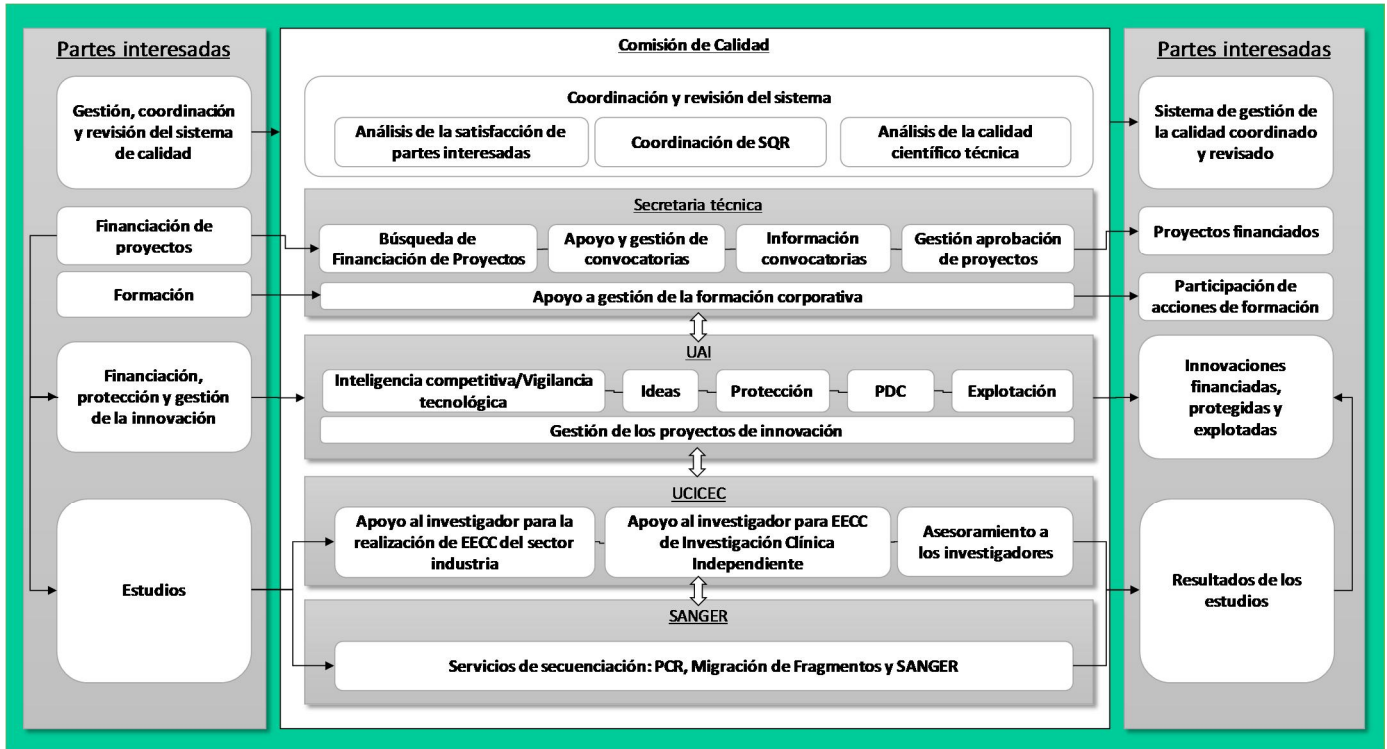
Partes interesadas

Gestión, coordinación y revisión del sistema de calidad

Financiación de proyectos

Formación

Financiación, protección y gestión de la innovación

Estudios

Comisión de Calidad

Coordinación y revisión del sistema

Análisis de la satisfacción de partes interesadas

Coordinación de SQR

Análisis de la calidad científico técnica

Secretaria técnica

Búsqueda de Financiación de Proyectos

Apoyo y gestión de convocatorias

Información convocatorias

Gestión aprobación de proyectos

Apoyo a gestión de la formación corporativa

UAI

Inteligencia competitiva/Vigilancia tecnológica

Ideas

Protección

PDC

Explotación

Gestión de los proyectos de innovación

UCICEC

Apoyo al investigador para la realización de EECC del sector industria

Apoyo al investigador para EECC de Investigación Clínica Independiente

Asesoramiento a los investigadores

SANGER

Servicios de secuenciación: PCR, Migración de Fragmentos y SANGER

Partes interesadas

Sistema de gestión de la calidad coordinado y revisado

Proyectos financiados

Participación de acciones de formación

Innovaciones financiadas, protegidas y explotadas

Resultados de los estudios